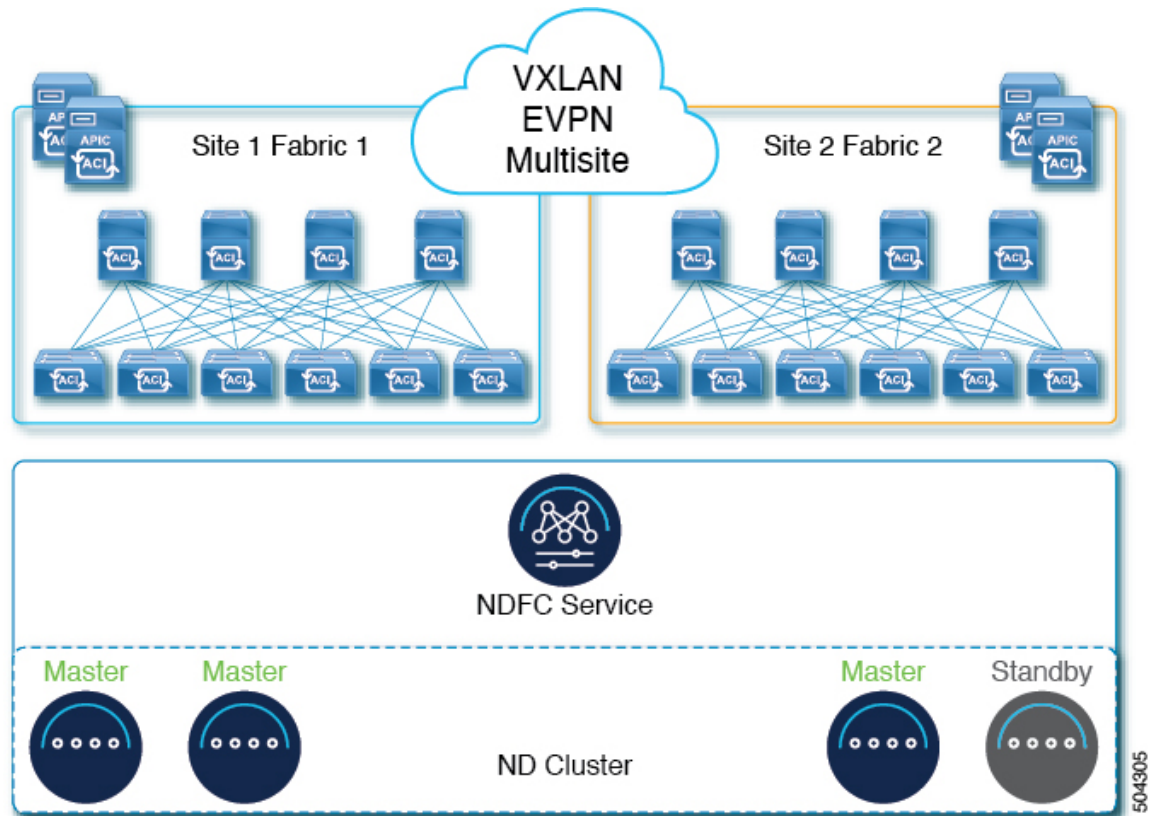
VXLAN
EVPN
Multisite

APIC
ACI
APIC
ACI
Site 1 Fabric 1

Site 2 Fabric 2
APIC
ACI
APIC
ACI

ACI ACI ACI ACI
ACI ACI ACI ACI ACI ACI

ACI ACI ACI ACI
ACI ACI ACI ACI ACI ACI

NDFC Service

Master
Master
Master
Standby

ND Cluster

504305